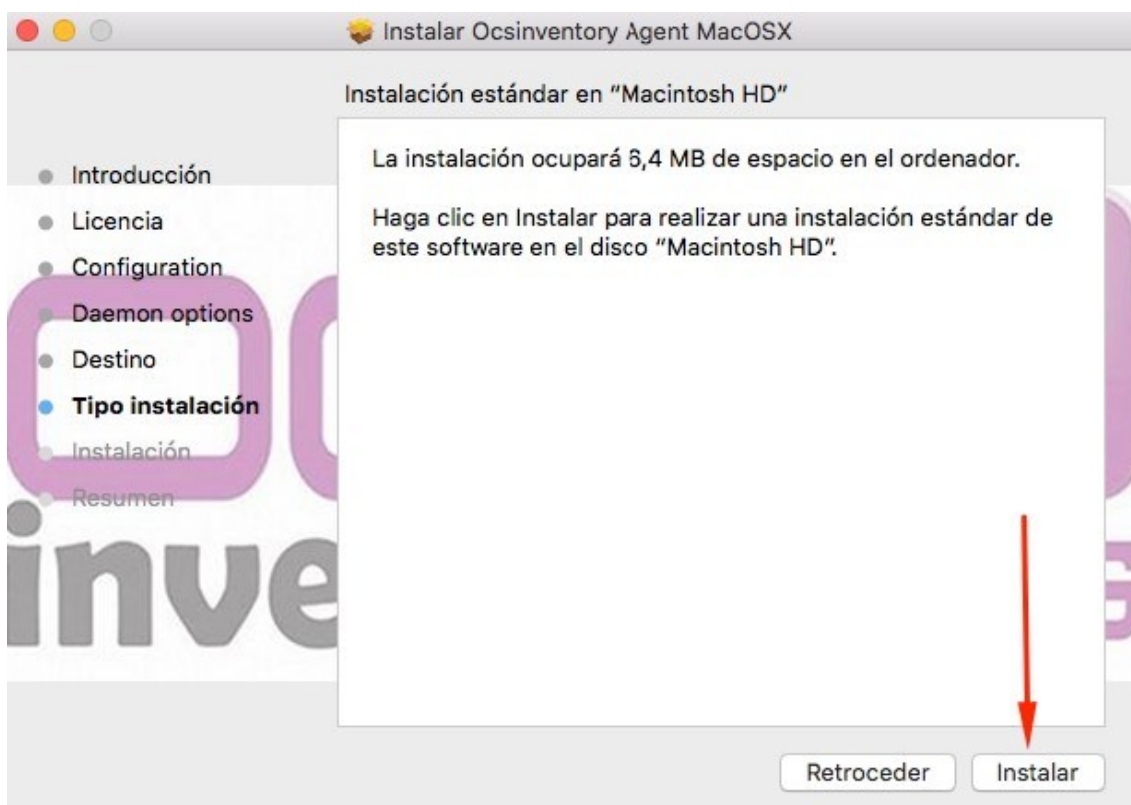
Instalar Ocsinventory Agent MacOSX

Instalación estándar en "Macintosh HD"

Introducción
Licencia
Configuration
Daemon options
Destino
Tipo instalación
Instalación
Resumen

La instalación ocupará 6,4 MB de espacio en el ordenador.

Haga clic en Instalar para realizar una instalación estándar de este software en el disco "Macintosh HD".

inve

Retroceder
Instalar